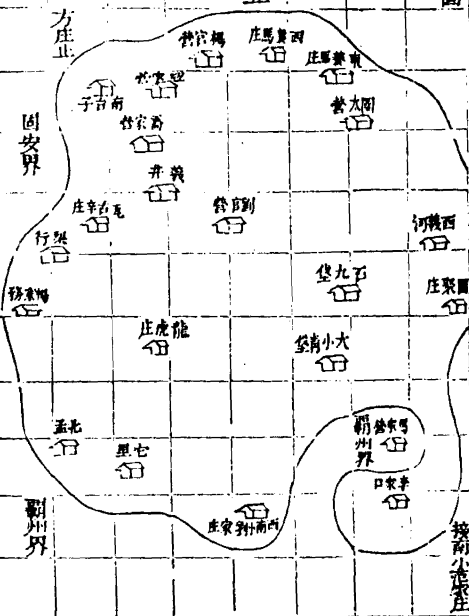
方庄

固安界

楊家營

西馬各庄

東鄭各庄

子古前

迎家營

薛家營

閻太營

東義井

北辛古庄

劉官營

西栗河

新舉行

楊家務

五九堡

閻家庄

龍虎庄

大小清營

孟北

七里

霸州界

霸州界

東西管家庄

口李家

霸州界

接南小營庄